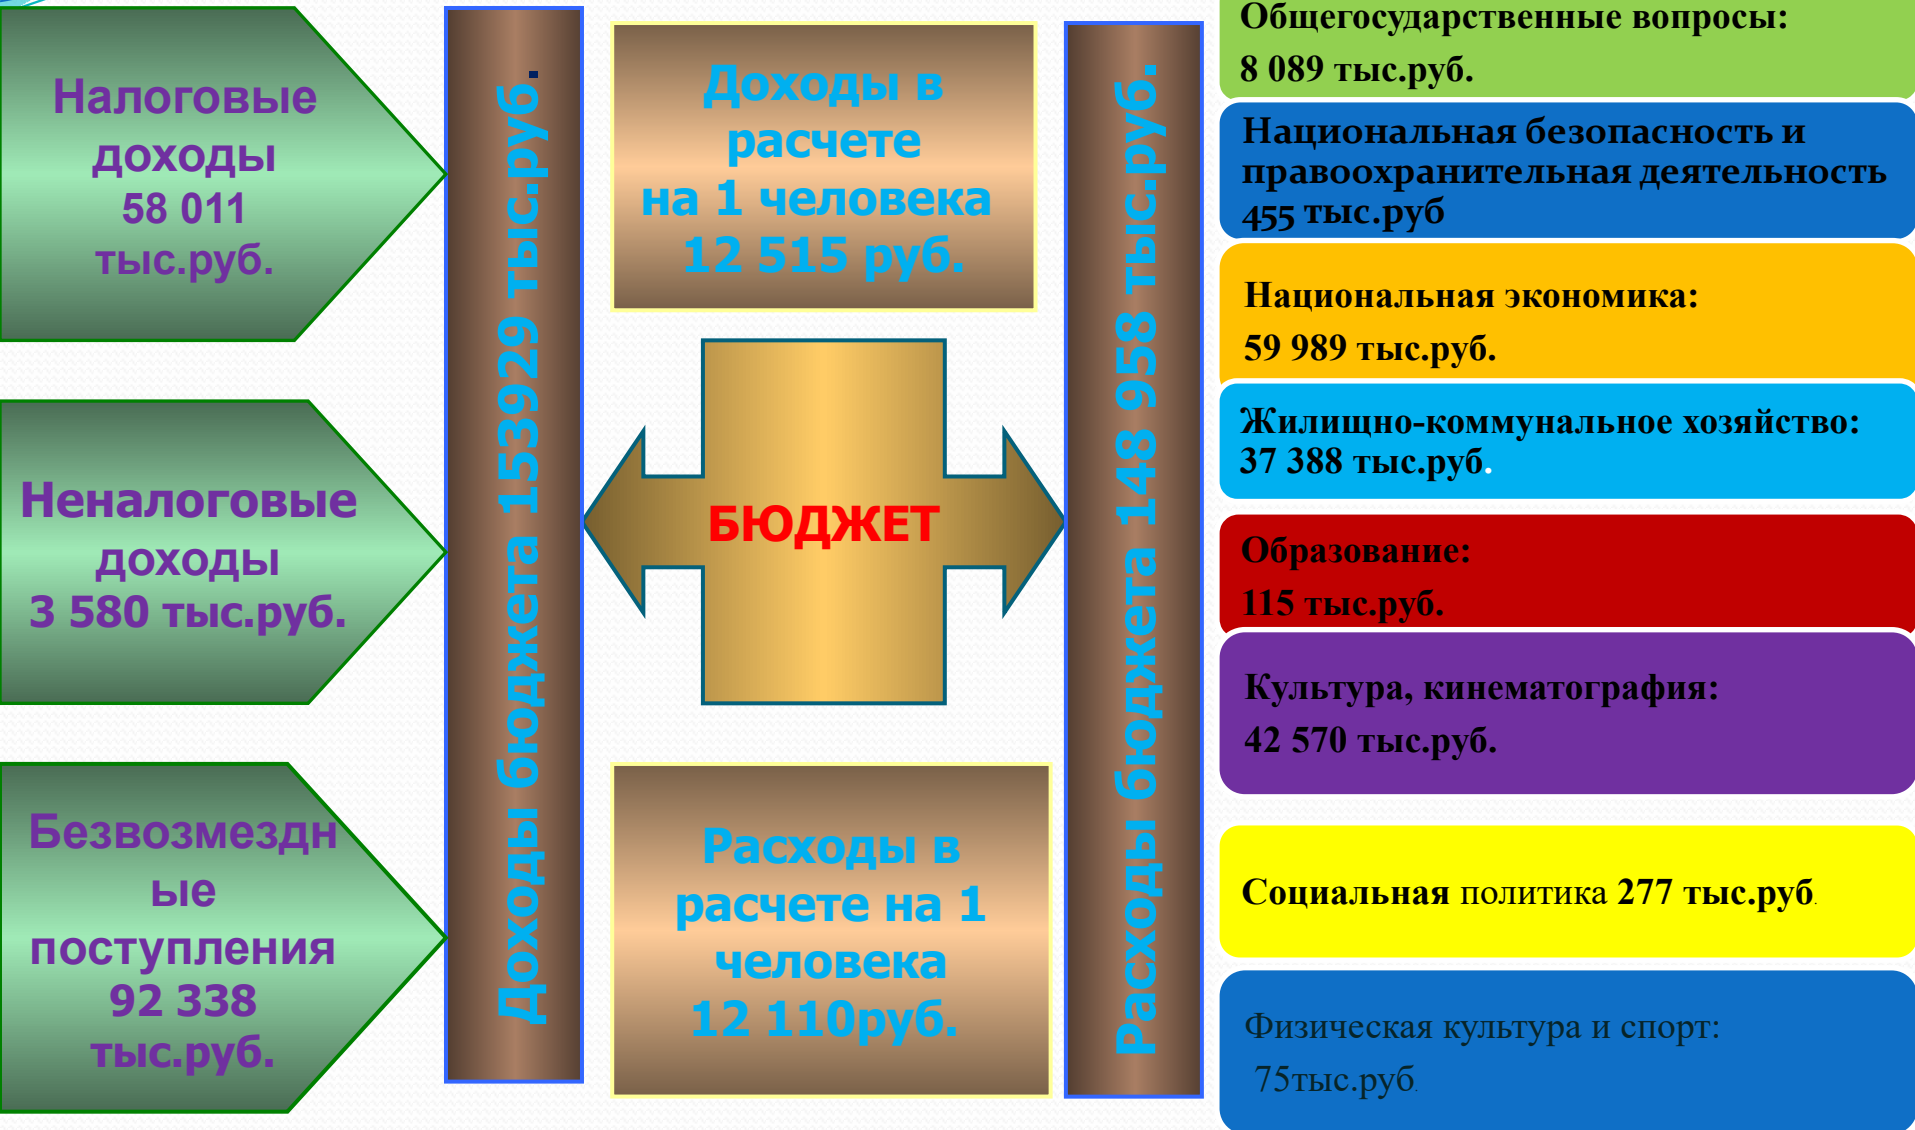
Налоговые доходы 58 011 тыс.руб.

Неналоговые доходы 3 580 тыс.руб.

Безвозмездные поступления 92 338 тыс.руб.

Доходы бюджета 153929 тыс.руб.

Доходы в расчете на 1 человека 12 515 руб.

БЮДЖЕТ

Расходы в расчете на 1 человека 12 110руб.

Расходы бюджета 148 958 тыс.руб.

Общегосударственные вопросы: 8 089 тыс.руб.

Национальная безопасность и правоохранительная деятельность 455 тыс.руб

Национальная экономика: 59 989 тыс.руб.

Жилищно-коммунальное хозяйство: 37 388 тыс.руб.

Образование: 115 тыс.руб.

Культура, кинематография: 42 570 тыс.руб.

Социальная политика 277 тыс.руб.

Физическая культура и спорт: 75тыс.руб.